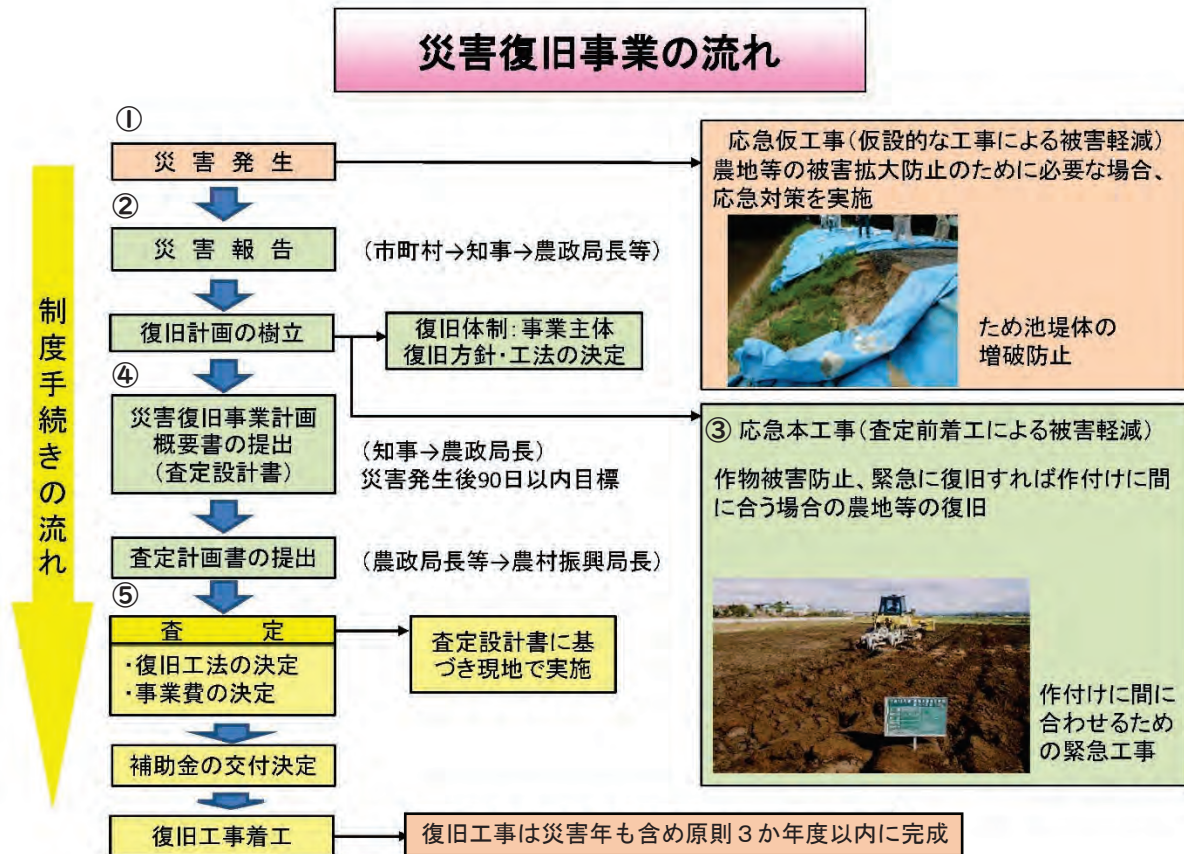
災害復旧事業の流れ

制度手続きの流れ

①
災害発生

②
災害報告
（市町村→知事→農政局長等）

復旧計画の樹立

復旧体制：事業主体
復旧方針・工法の決定

④
災害復旧事業計画概要書の提出（査定設計書）
（知事→農政局長）
災害発生後90日以内目標

査定計画書の提出
（農政局長等→農村振興局長）

⑤
査定
・復旧工法の決定
・事業費の決定

査定設計書に基づき現地で実施

補助金の交付決定

復旧工事着工

復旧工事は災害年も含め原則３か年度以内に完成

応急仮工事（仮設的な工事による被害軽減）
農地等の被害拡大防止のために必要な場合、応急対策を実施

ため池堤体の増破防止

③ 応急本工事（査定前着工による被害軽減）
作物被害防止、緊急に復旧すれば作付けに間に合う場合の農地等の復旧

作付けに間に合わせるための緊急工事